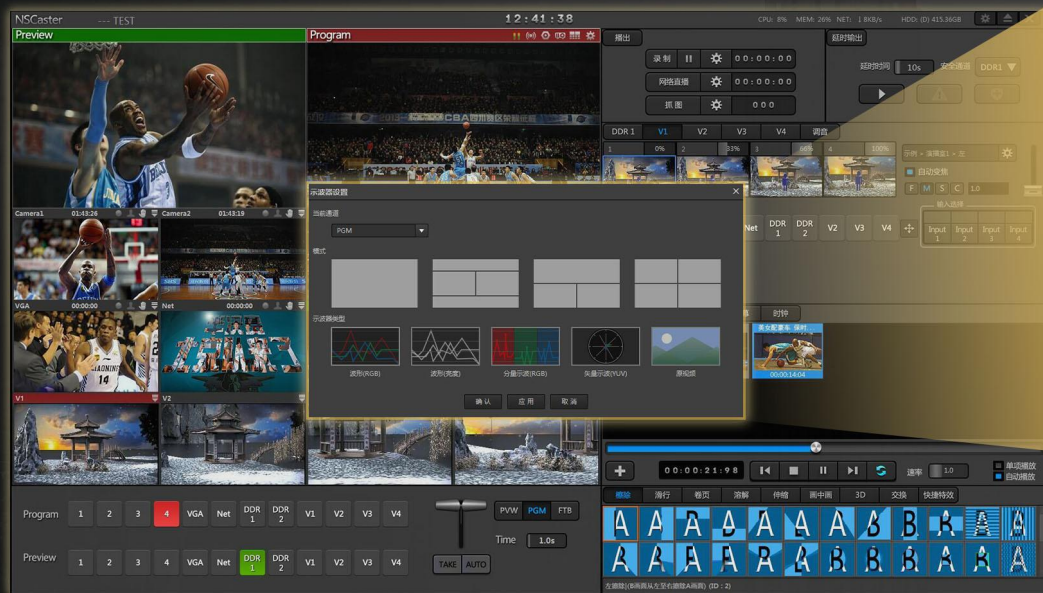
NSCaster --- TEST

12:41:38

CPU: 8% MEM: 26% NET: ↓ 8Kb/s HDD: (D) 413.06GB

Preview

Program

Camera1 01:43:26

Camera2 01:43:19

VGA 00:00:00

Net 00:00:00

V1

V2

播出

录制 00:00:00

网络直播 00:00:00

抓图 000

延时输出

延时时间 10s

安全通道

DDR1

DDR 1 V1 V2 V3 V4 调音

1 0% 2 33% 3 66% 4 100%

自动变焦

F M S C 1.0

输入选择

Net DDR 1 DDR 2 V2 V3 V4

Input 1 Input 2 Input 3 Input 4

示波器设置

当前通道

PGM

模式

示波器类型

波形(RGB) 波形(亮度) 分量示波(RGB) 矢量示波(YUV) 原视频

确认 应用 取消

时钟

00:00:14:04

00:00:21:98

速率 1.0

单项播放

自动播放

擦除 滑行 卷页 溶解 伸缩 画中画 3D 交换 快捷特效

Program 1 2 3 4 VGA Net DDR 1 DDR 2 V1 V2 V3 V4

Preview 1 2 3 4 VGA Net DDR 1 DDR 2 V1 V2 V3 V4

PVW PGM FTB

Time 1.0s

TAKE AUTO

左擦除(B画面从左至右擦除A画面) (ID : 2)